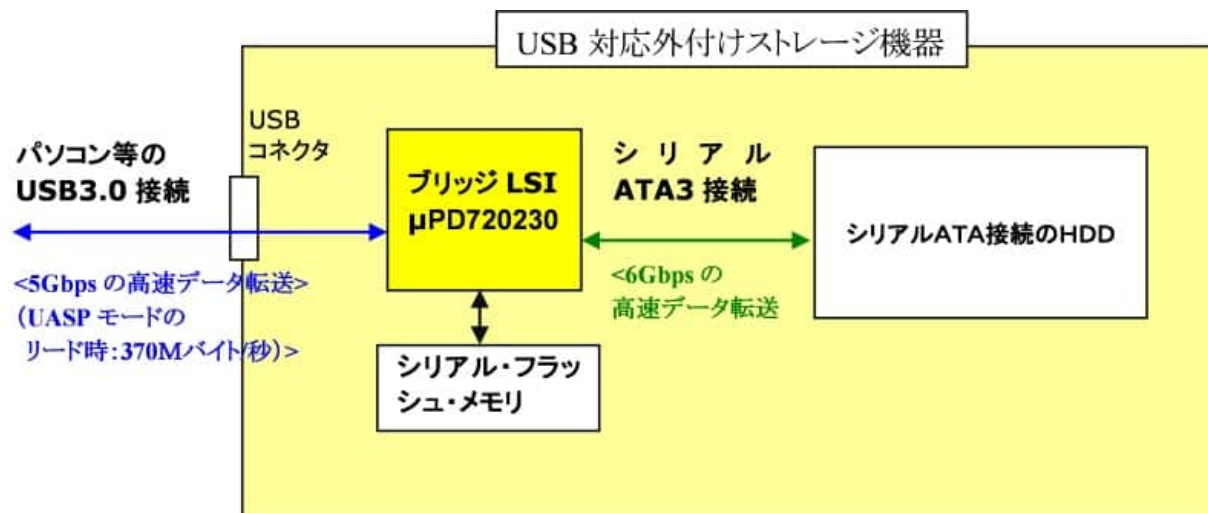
USB 対応外付けストレージ機器

USB
コネクタ

パソコン等の
USB3.0 接続

<5Gbps の高速データ転送>
（UASP モードの
リード時：370Mバイト/秒）>

ブリッジ LSI
μPD720230

シリアル
ATA3 接続

<6Gbps の
高速データ転送

シリアルATA接続のHDD

シリアル・フラッシュ・メモリ